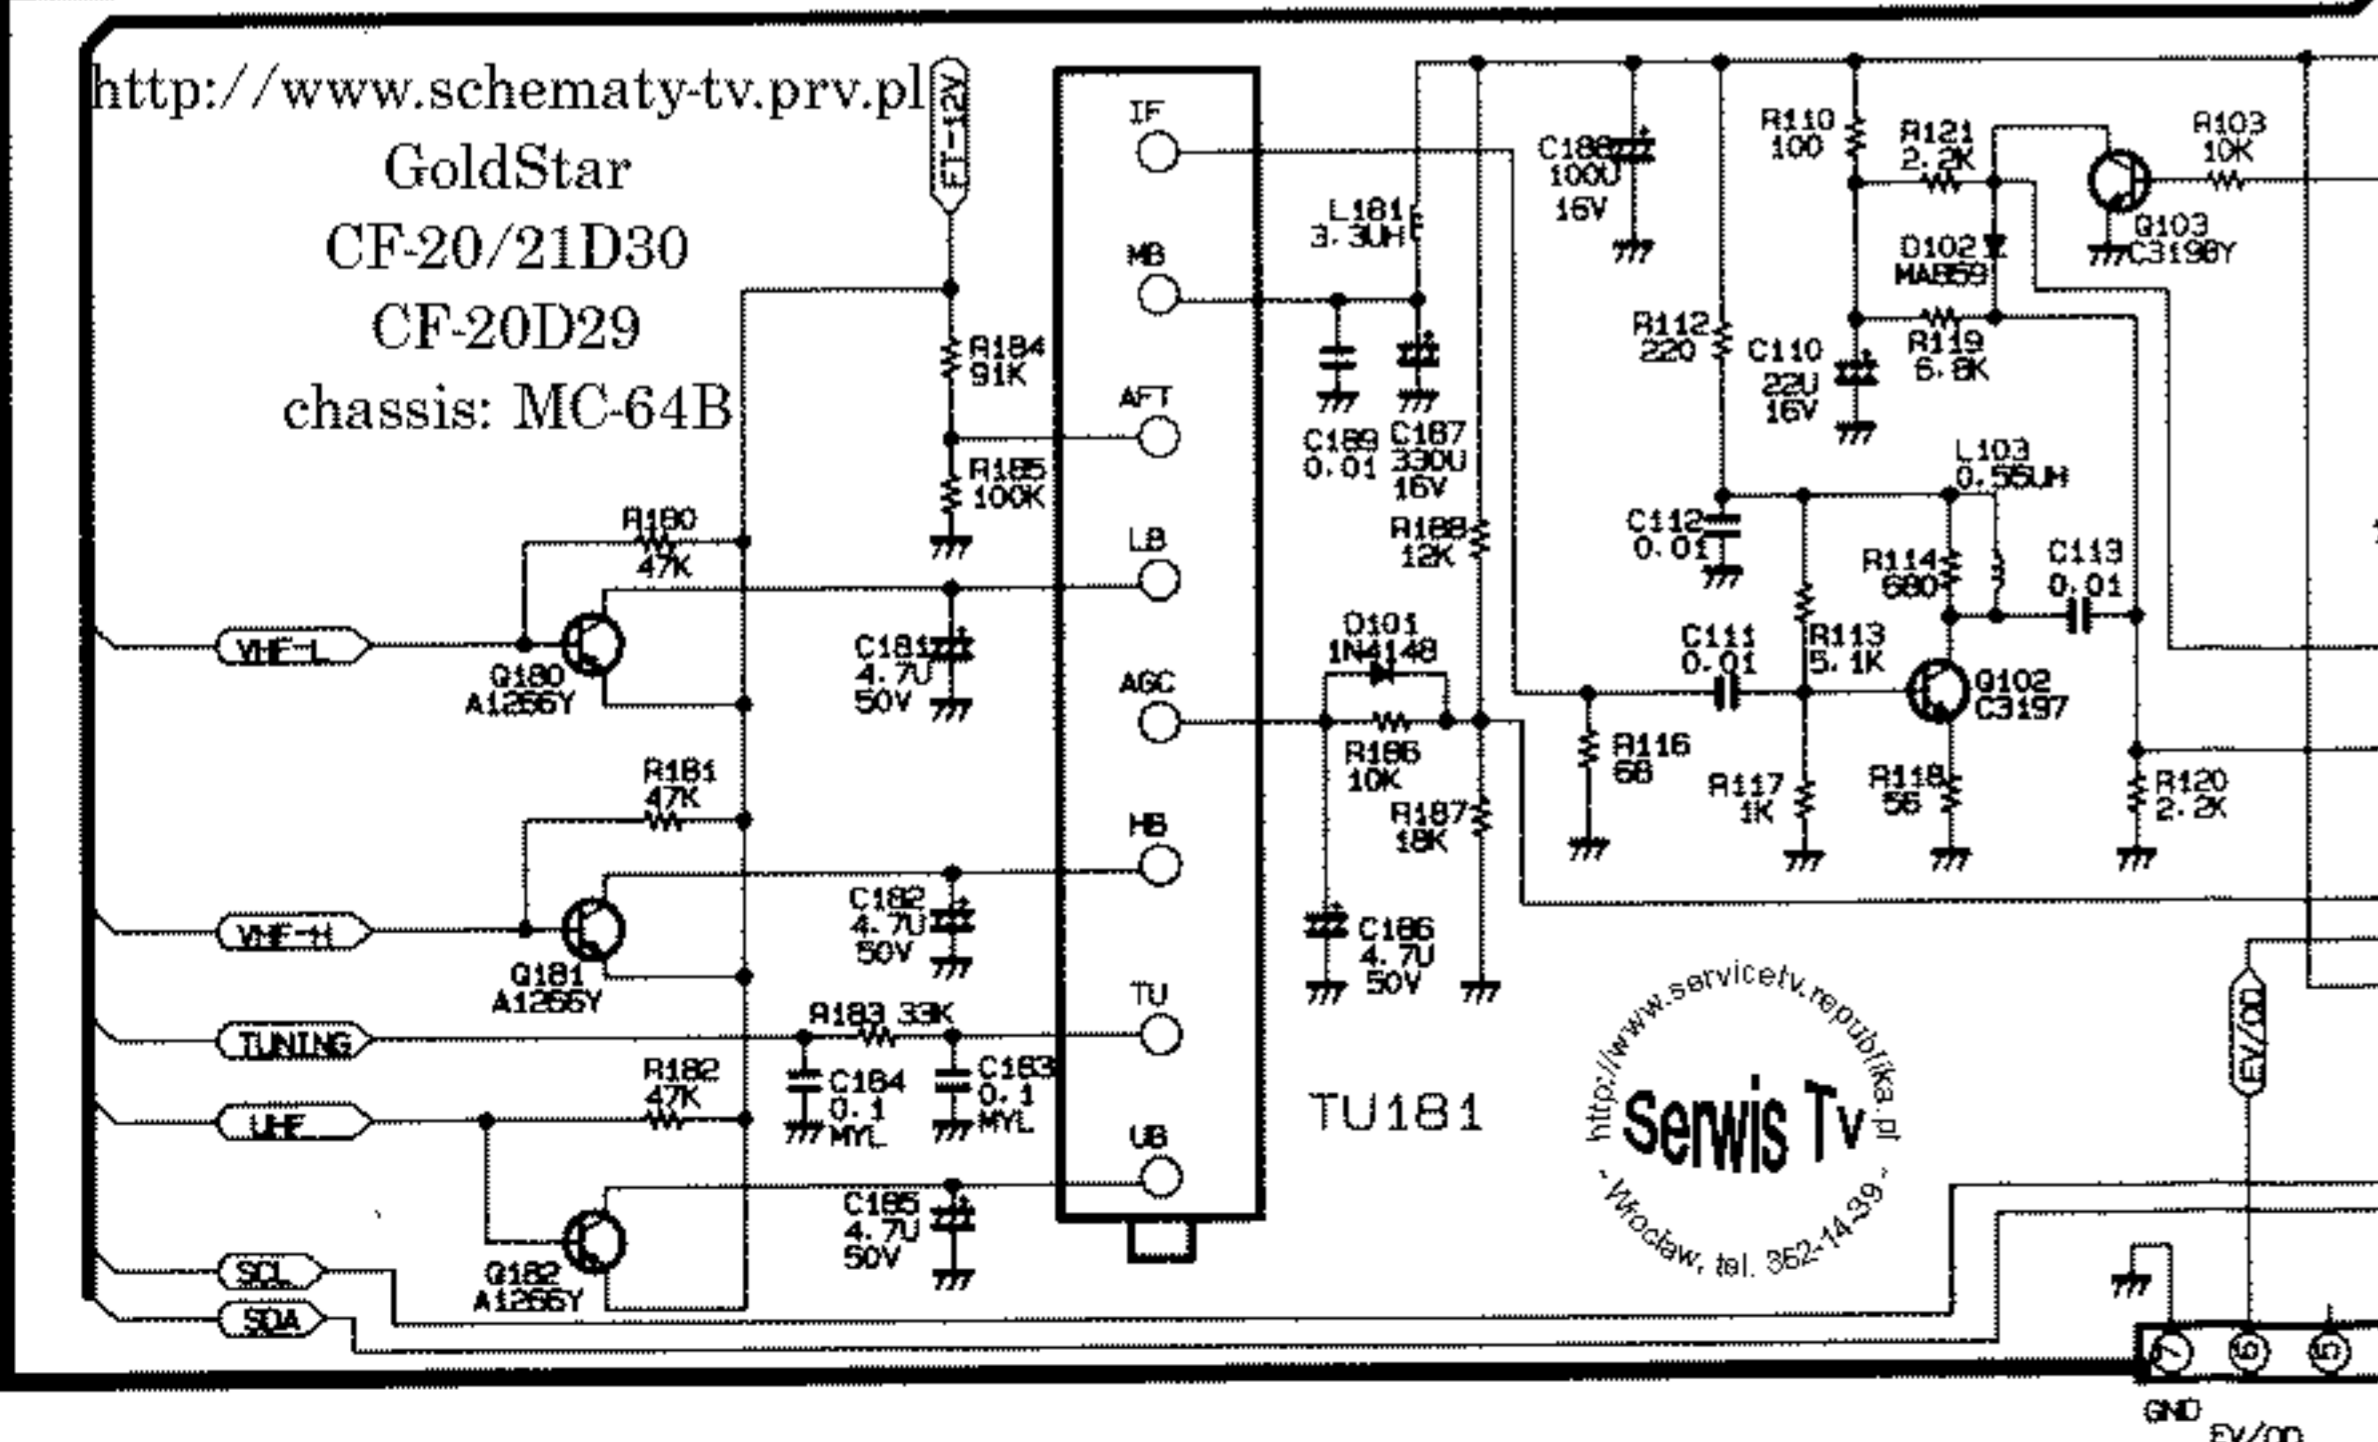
http://www.schematy-tv.prv.pl
GoldStar
CF-20/21D30
CF-20D29
chassis: MC-64B

FT-12V

IF
MB
AFT
LB
AGC
HB
TU
UB

TU181

R184
91K
R185
100K
R180
47K
Q180
A1266Y
C181
4.7U
50V
R181
47K
Q181
A1266Y
C182
4.7U
50V
R183 33K
C184
0.1
MYL
C183
0.1
MYL
R182
47K
Q182
A1266Y
C185
4.7U
50V

VHF-L
VHF-H
TUNING
UHF
SCL
SDA

L181
3.3UH
C189
0.01
C187
330U
16V
C188
100U
16V
R188
12K
D101
1N4148
R186
10K
R187
18K
C186
4.7U
50V

R110
100
R121
2.2K
R103
10K
Q103
C3198Y
D102
MA859
R112
220
C110
22U
16V
R119
6.8K
L103
0.55UH
C112
0.01
R114
680
C113
0.01
C111
0.01
R113
5.1K
Q102
C3197
R116
68
R117
1K
R118
56
R120
2.2K

EV/OD
GND
EV/OD

http://www.servicetv.republika.pl
Serwis Tv
- Wrocław, tel. 362-14-39 -